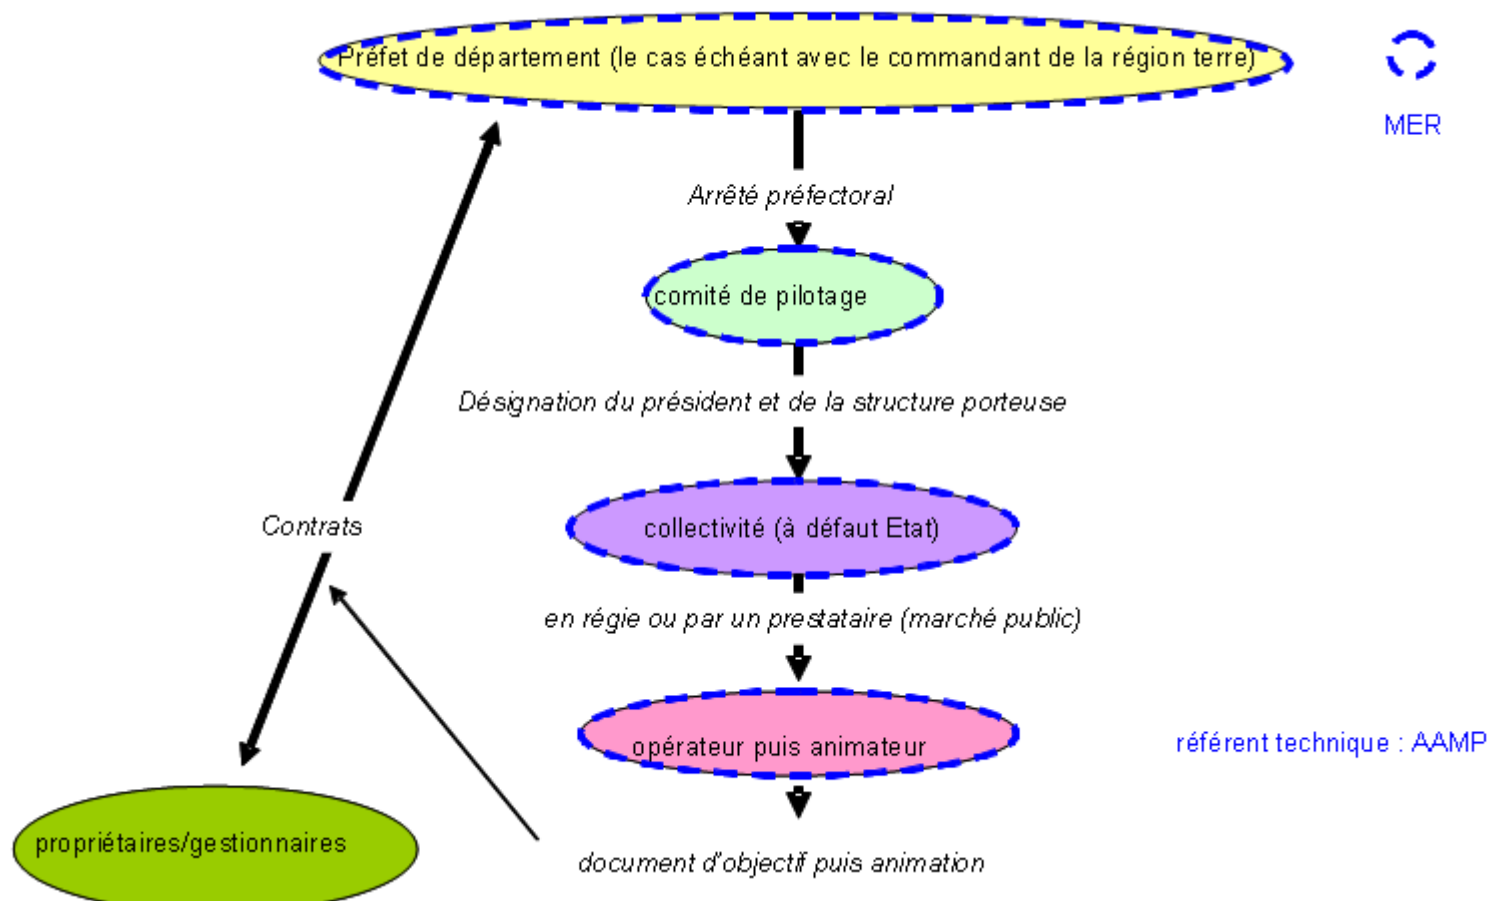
Préfet de département (le cas échéant avec le commandant de la région terre)

MER

Arrêté préfectoral

comité de pilotage

Désignation du président et de la structure porteuse

Contrats

collectivité (à défaut Etat)

en régie ou par un prestataire (marché public)

opérateur puis animateur

référent technique : AAMP

propriétaires/gestionnaires

document d'objectif puis animation